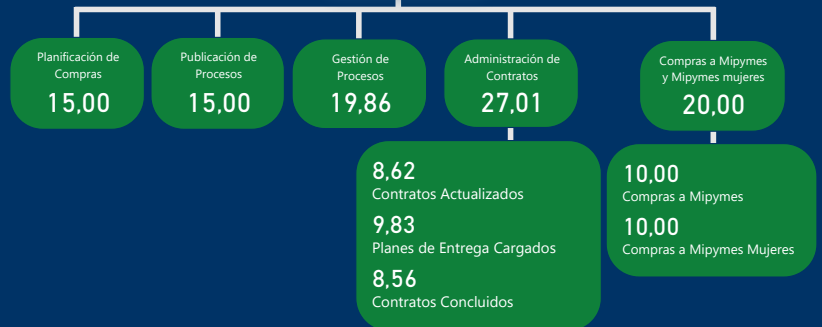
Planificación de Compras
15,00

Publicación de Procesos
15,00

Gestión de Procesos
19,86

Administración de Contratos
27,01

Compras a Mipymes y Mipymes mujeres
20,00

8,62
Contratos Actualizados
9,83
Planes de Entrega Cargados
8,56
Contratos Concluidos

10,00
Compras a Mipymes
10,00
Compras a Mipymes Mujeres